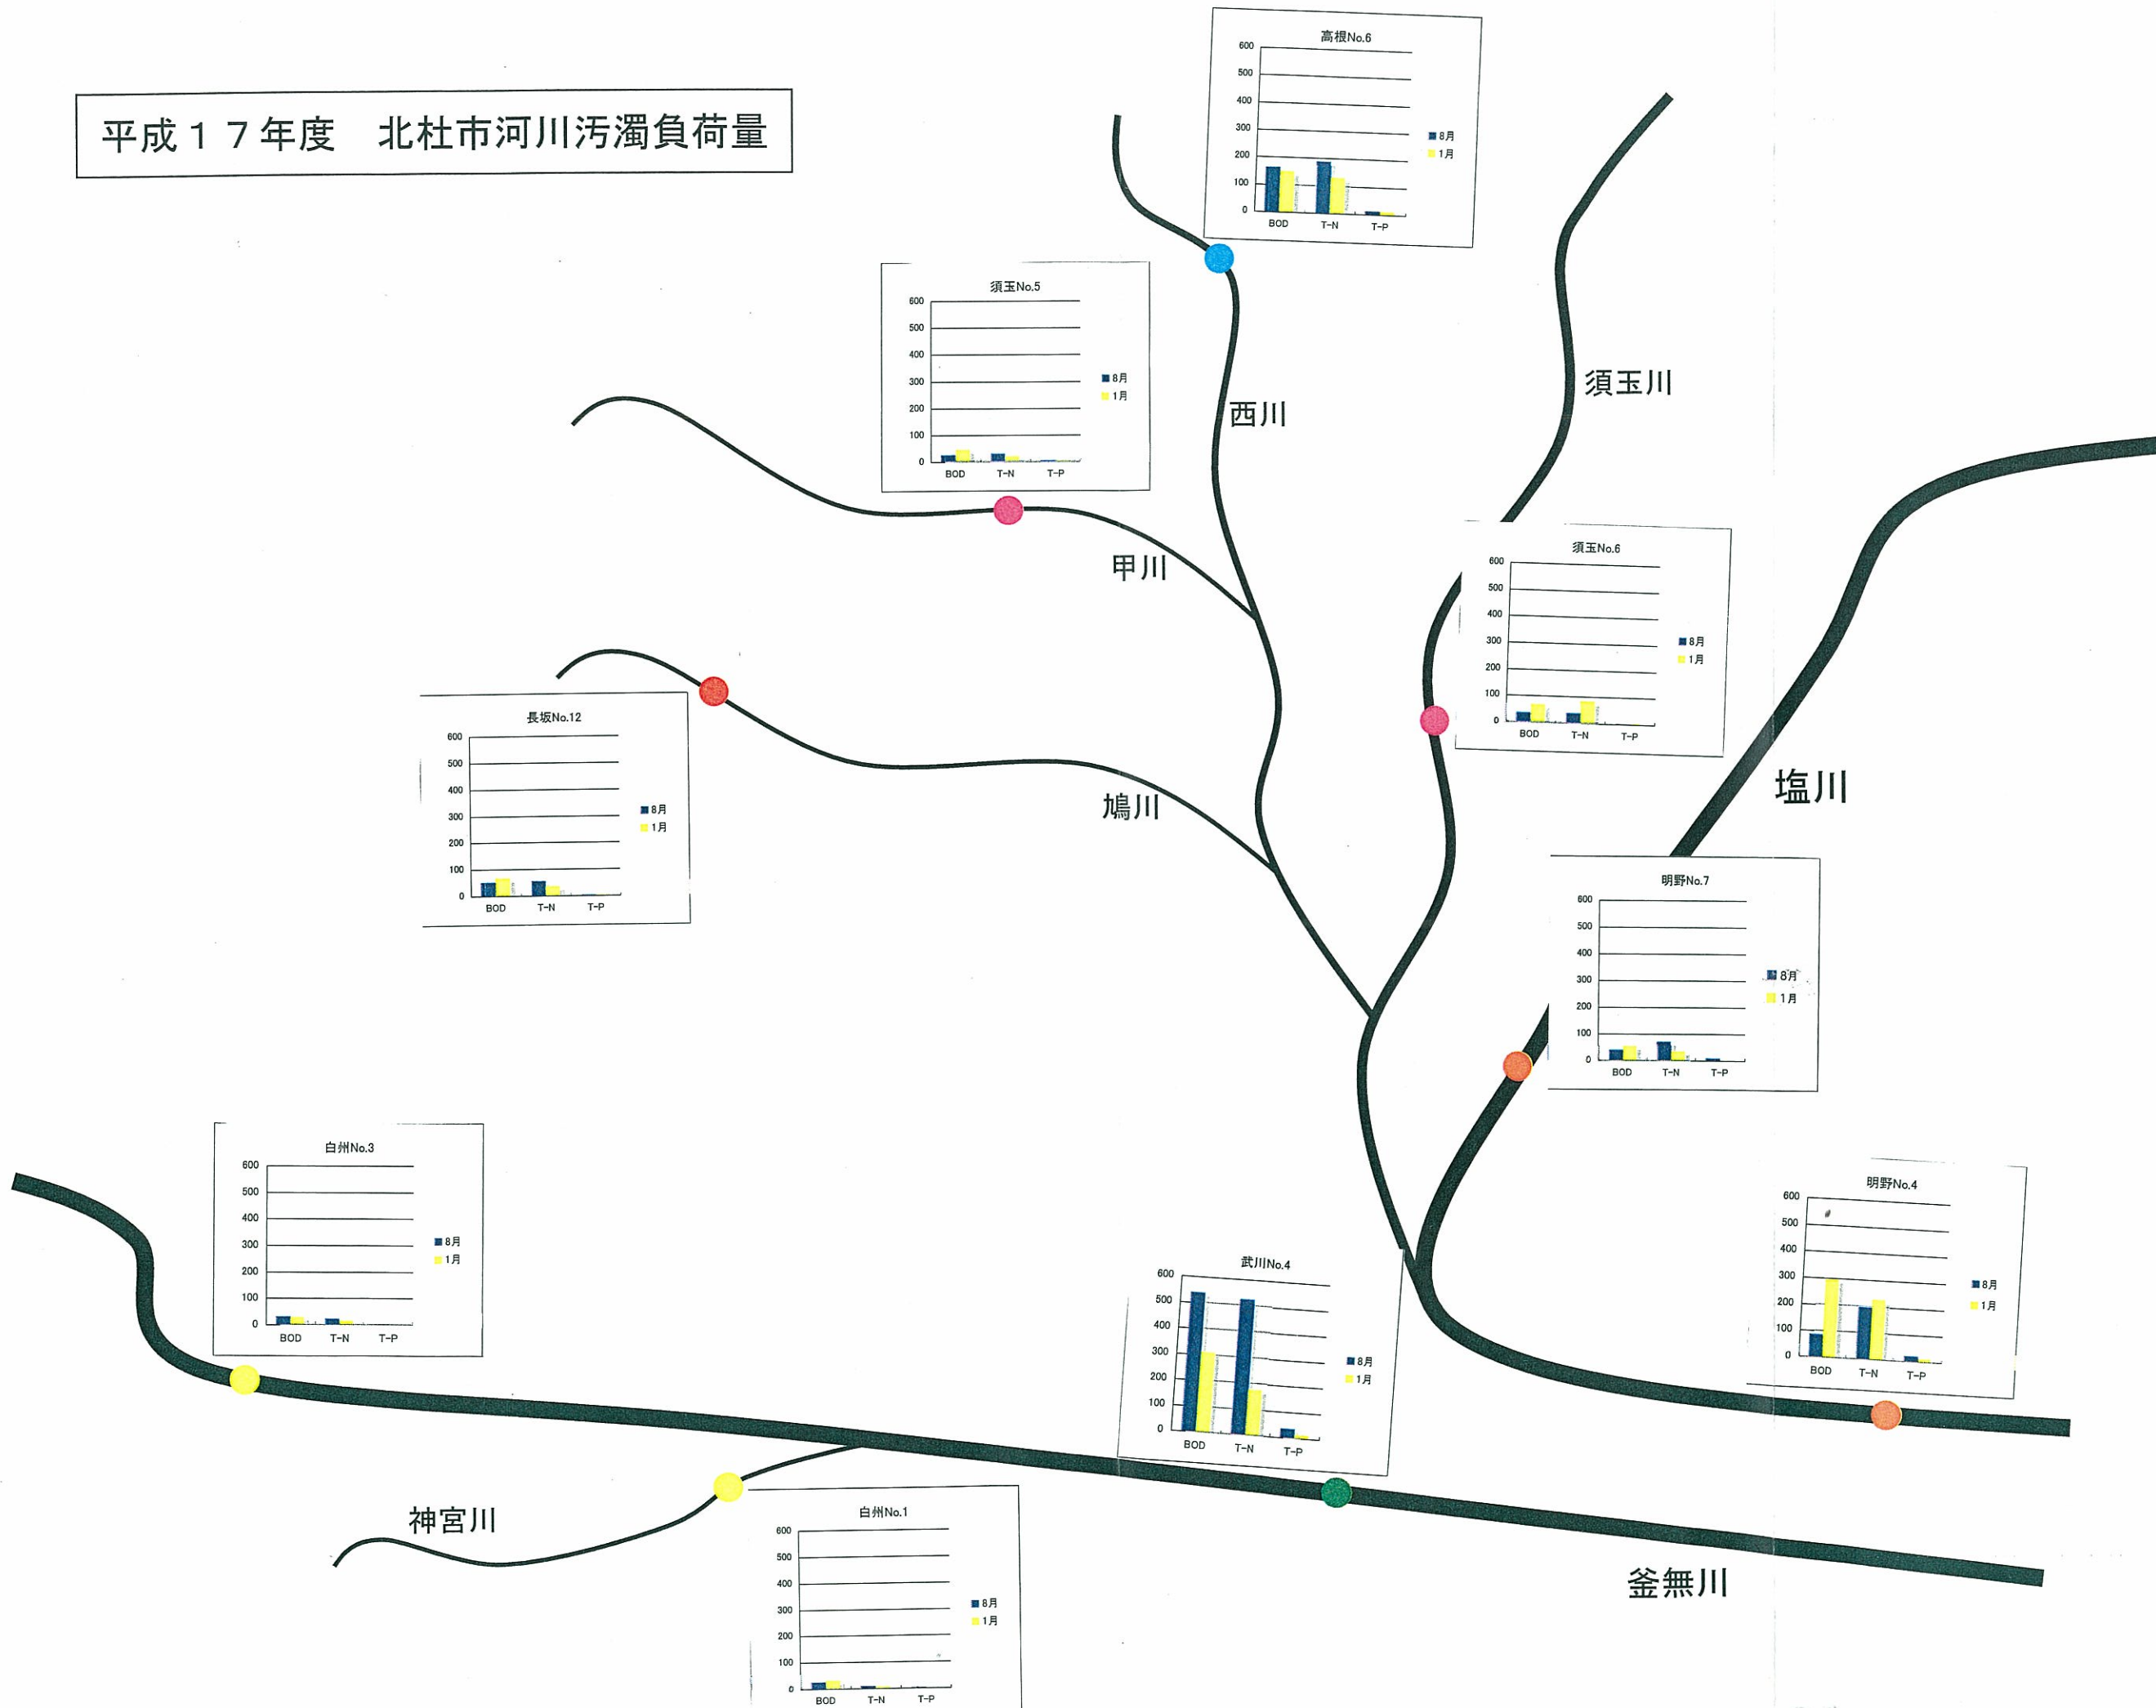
平成１７年度　北杜市河川汚濁負荷量

高根No.6
600
500
400
300
200
100
0
BOD T-N T-P
8月
1月

須玉No.5
600
500
400
300
200
100
0
BOD T-N T-P
8月
1月

西川

須玉川

甲川

須玉No.6
600
500
400
300
200
100
0
BOD T-N T-P
8月
1月

長坂No.12
600
500
400
300
200
100
0
BOD T-N T-P
8月
1月

鳩川

塩川

明野No.7
600
500
400
300
200
100
0
BOD T-N T-P
8月
1月

白州No.3
600
500
400
300
200
100
0
BOD T-N T-P
8月
1月

武川No.4
600
500
400
300
200
100
0
BOD T-N T-P
8月
1月

明野No.4
600
500
400
300
200
100
0
BOD T-N T-P
8月
1月

神宮川

白州No.1
600
500
400
300
200
100
0
BOD T-N T-P
8月
1月

釜無川